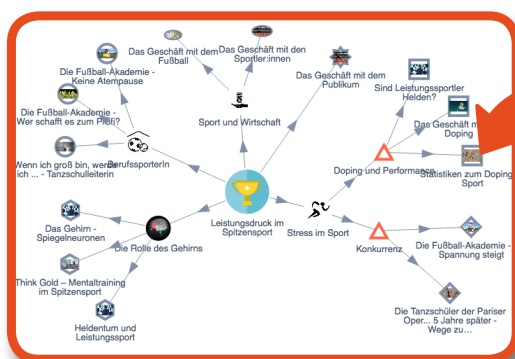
Das Geschäft mit dem Fußball

Das Geschäft mit den Sportler:innen

Das Geschäft mit dem Publikum

Sind Leistungssportler Helden?

Die Fußball-Akademie - Keine Atempause

Die Fußball-Akademie - Wer schafft es zum Profi?

Sport und Wirtschaft

Das Geschäft m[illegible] Doping

Wenn ich groß bin, werde ich ... - Tanzschülerin

BerufssporterIn

Doping und Performance

Statistiken zum Doping Sport

Leistungsdruck im Spitzensport

Stress im Sport

Das Gehirn - Spiegelneuronen

Die Rolle des Gehirns

Konkurrenz

Die Fußball-Akademie - Spannung steigt

Think Gold – Mentaltraining im Spitzensport

Heldentum und Leistungssport

Die Tanzschüler der Pariser Oper... 5 Jahre später - Wege zu...